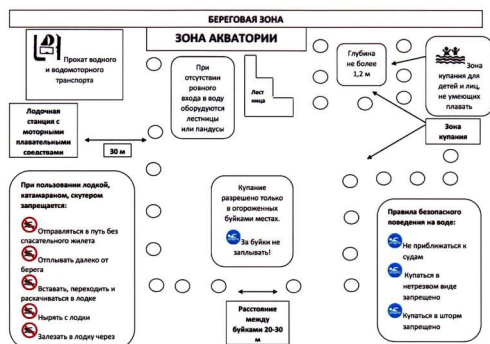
БЕРЕГОВАЯ ЗОНА

ЗОНА АКВАТОРИИ

Прокат водного и водомоторного транспорта

При отсутствии ровного входа в воду оборудуются лестницы или пандусы

Лест ница

Глубина не более 1,2 м

Зона купания для детей и лиц, не умеющих плавать

Лодочная станция с моторными плавательными средствами

30 м

Зона купания

При пользовании лодкой, катамараном, скутером запрещается:

Отправляться в путь без спасательного жилета

Отплывать далеко от берега

Вставать, переходить и раскачиваться в лодке

Нырять с лодки

Залезать в лодку через

Купание разрешено только в огороженных буйками местах.

За буйки не заплывать!

Расстояние между буйками 20-30 м

Правила безопасного поведения на воде:

Не приближаться к судам

Купаться в нетрезвом виде запрещено

Купаться в шторм запрещено